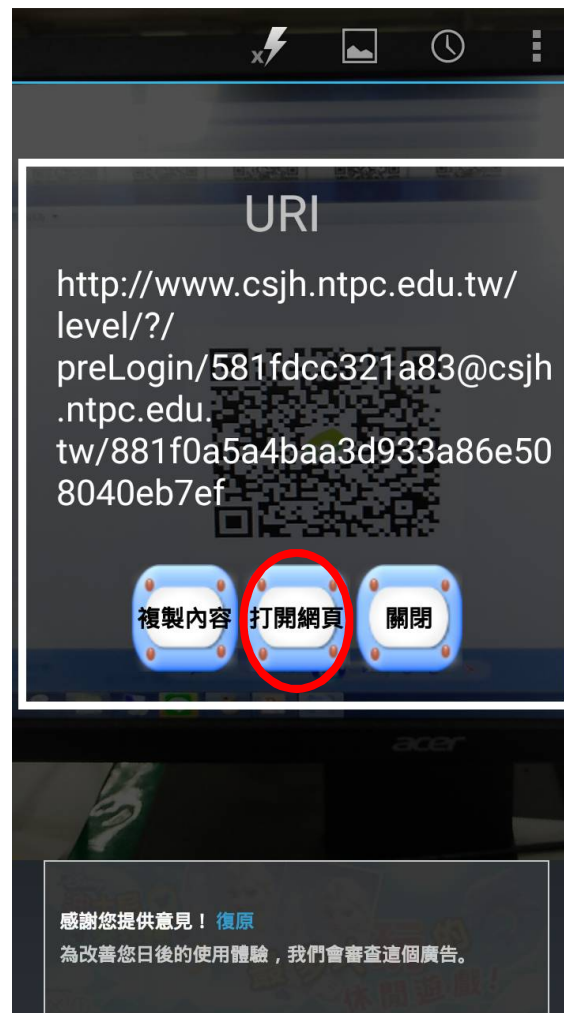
URI

http://www.csjh.ntpc.edu.tw/level/?/preLogin/581fdcc321a83@csjh.ntpc.edu.tw/881f0a5a4baa3d933a86e508040eb7ef

複製內容 打開網頁 關閉

acer

感謝您提供意見！ 復原
為改善您日後的使用體驗，我們會審查這個廣告。